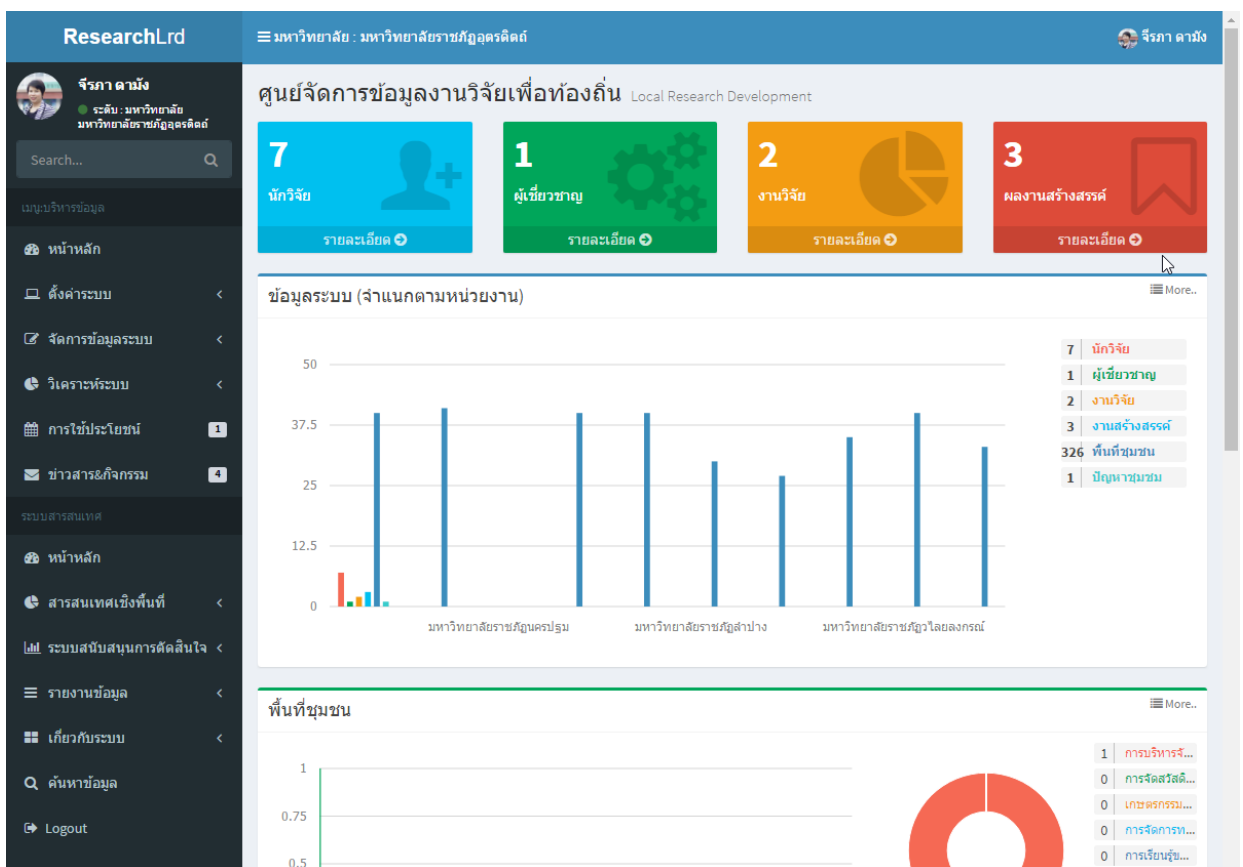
ResearchLrd

≡ มหาวิทยาลัย : มหาวิทยาลัยราชภัฏอุตรดิตถ์

จีรภา ดามัง

จีรภา ดามัง
ระดับ : มหาวิทยาลัย มหาวิทยาลัยราชภัฏอุตรดิตถ์

Search...

เมนูบริหารข้อมูล

หน้าหลัก

ตั้งค่าระบบ

จัดการข้อมูลระบบ

วิเคราะห์ระบบ

การใช้ประโยชน์ 1

ข่าวสาร&กิจกรรม 4

ระบบสารสนเทศ

หน้าหลัก

สารสนเทศเชิงพื้นที่

ระบบสนับสนุนการตัดสินใจ

รายงานข้อมูล

เกี่ยวกับระบบ

ค้นหาข้อมูล

Logout

ศูนย์จัดการข้อมูลงานวิจัยเพื่อท้องถิ่น Local Research Development

7
นักวิจัย
รายละเอียด

1
ผู้เชี่ยวชาญ
รายละเอียด

2
งานวิจัย
รายละเอียด

3
ผลงานสร้างสรรค์
รายละเอียด

ข้อมูลระบบ (จำแนกตามหน่วยงาน)

More..

50
37.5
25
12.5
0

มหาวิทยาลัยราชภัฏนครปฐม
มหาวิทยาลัยราชภัฏลำปาง
มหาวิทยาลัยราชภัฏวไลยลงกรณ์

7 นักวิจัย
1 ผู้เชี่ยวชาญ
2 งานวิจัย
3 งานสร้างสรรค์
326 พื้นที่ชุมชน
1 ปัญหาชุมชน

พื้นที่ชุมชน

More..

1
0.75
0.5

1 การบริหารจั...
0 การจัดสวัสดิ...
0 เกษตรกรรม...
0 การจัดการท...
0 การเรียนรู้ข...